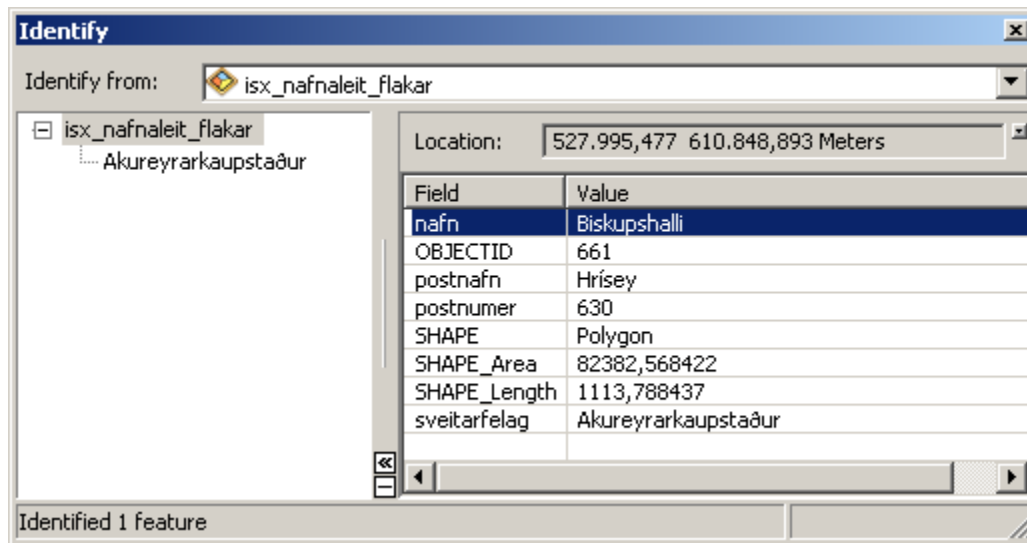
Identify

Identify from: isx_nafnaleit_flakar

isx_nafnaleit_flakar
Akureyrarkaupstaður

Location: 527.995,477 610.848,893 Meters

| Field | Value |
|---|---|
| nafn | Biskupshalli |
| OBJECTID | 661 |
| postnafn | Hrísey |
| postnumer | 630 |
| SHAPE | Polygon |
| SHAPE_Area | 82382,568422 |
| SHAPE_Length | 1113,788437 |
| sveitarfelag | Akureyrarkaupstaður |

Identified 1 feature